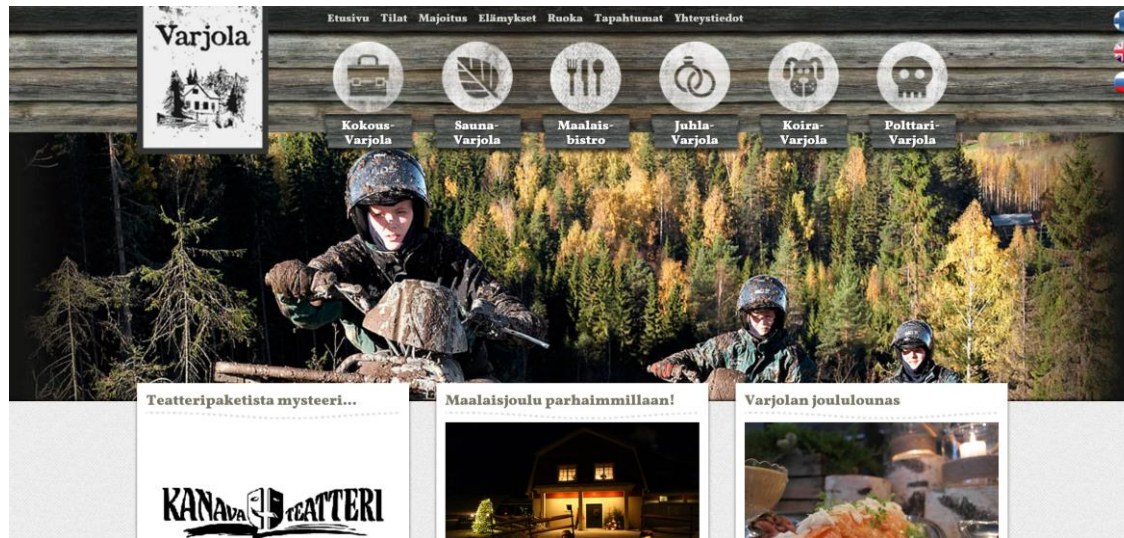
Varjola

Etusivu Tilat Majoitus Elämykset Ruoka Tapahtumat Yhteystiedot

Kokous-Varjola

Sauna-Varjola

Maalais-bistro

Juhla-Varjola

Koira-Varjola

Polttari-Varjola

Teatteripaketista mysteeri...

KANAVA TEATTERI

Maalaisjoulu parhaimmillaan!

Varjolan joululounas